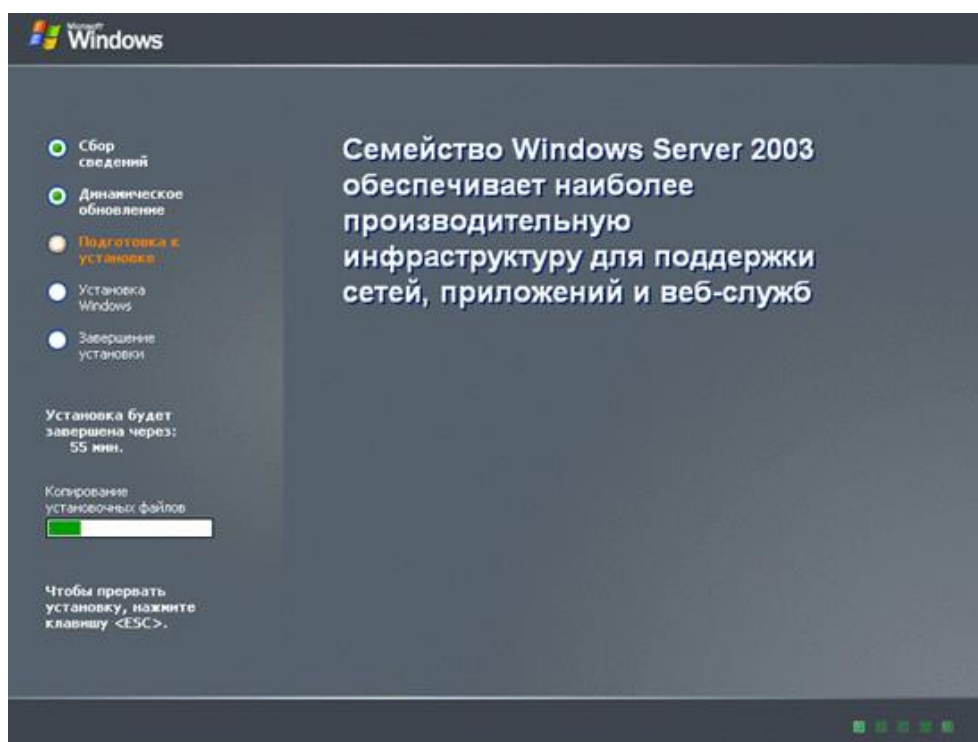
Microsoft Windows

Сбор сведений

Динамическое обновление

Подготовка к установке

Установка Windows

Завершение установки

Установка будет завершена через: 55 мин.

Копирование установочных файлов

Чтобы прервать установку, нажмите клавишу <ESC>.

Семейство Windows Server 2003 обеспечивает наиболее производительную инфраструктуру для поддержки сетей, приложений и веб-служб